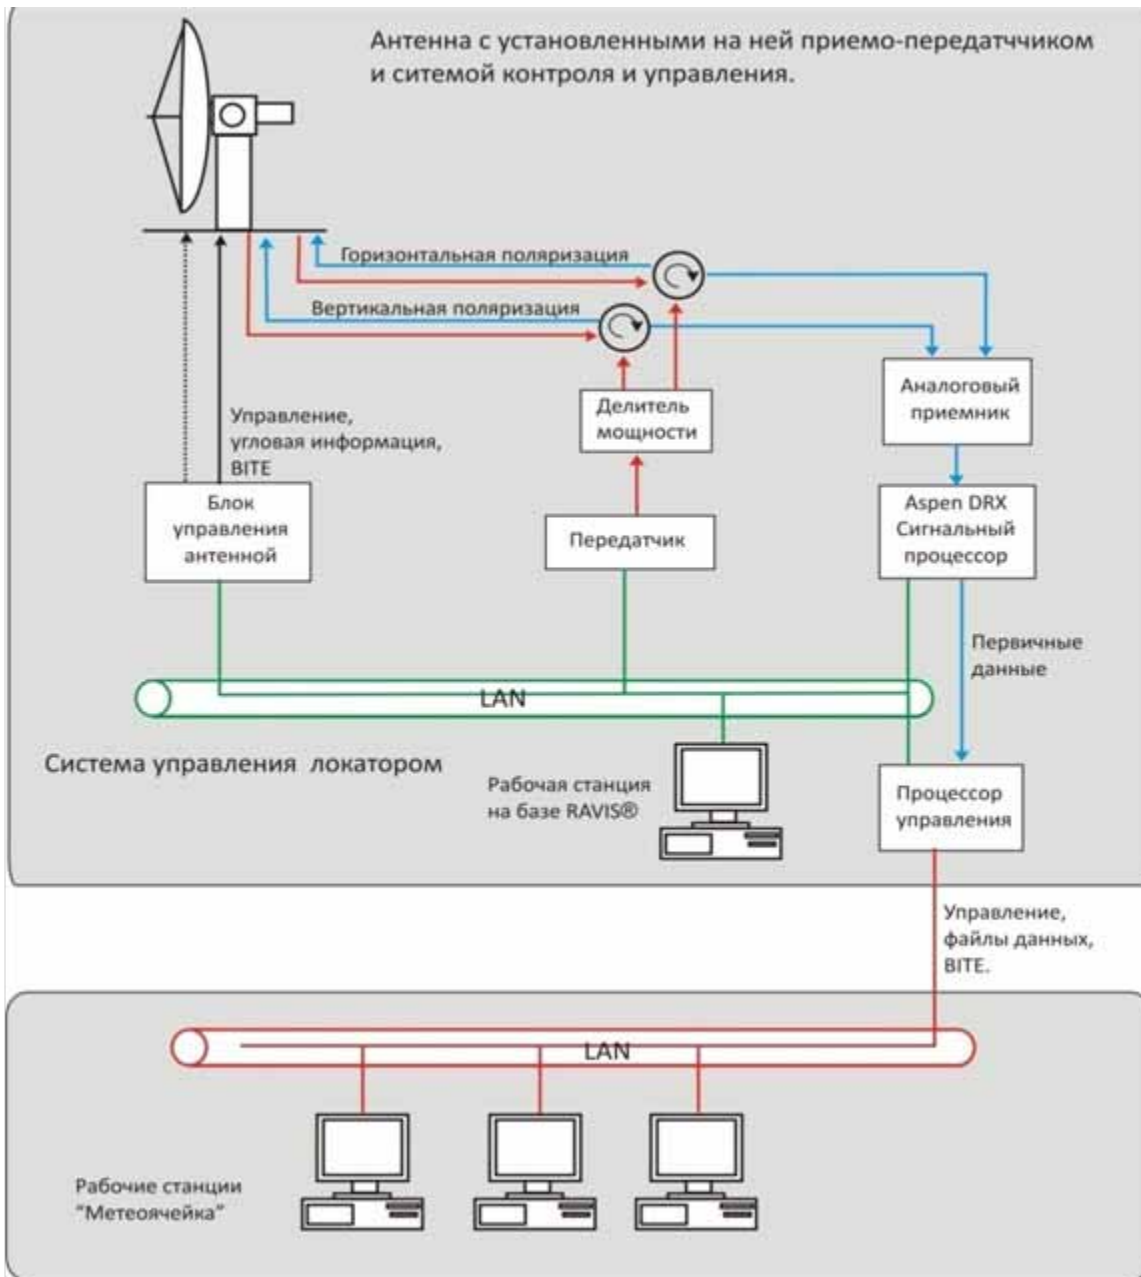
Антенна с установленными на ней приемо-передатччиком и ситемой контроля и управления.

Горизонтальная поляризация

Вертикальная поляризация

Аналоговый приемник

Делитель мощности

Управление, угловая информация, BITE

Блок управления антенной

Передатчик

Aspen DRX Сигнальный процессор

Первичные данные

LAN

Система управления локатором

Рабочая станция на базе RAVIS®

Процессор управления

Управление, файлы данных, BITE.

LAN

Рабочие станции "Метеоячейка"